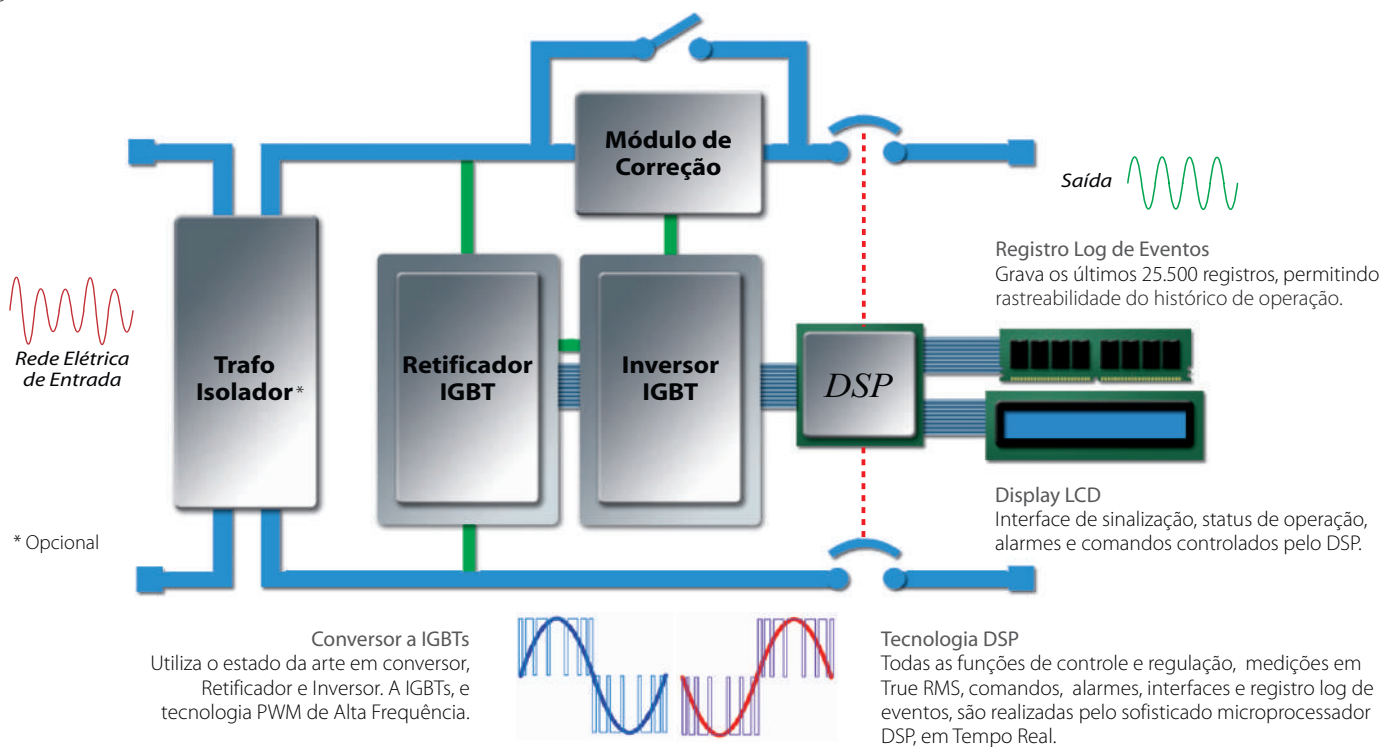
Módulo de Correção

Saída

Registro Log de Eventos
Grava os últimos 25.500 registros, permitindo rastreabilidade do histórico de operação.

Rede Elétrica de Entrada

Trafo Isolador*

Retificador IGBT

Inversor IGBT

DSP

Display LCD
Interface de sinalização, status de operação, alarmes e comandos controlados pelo DSP.

* Opcional

Conversor a IGBTs
Utiliza o estado da arte em conversor, Retificador e Inversor. A IGBTs, e tecnologia PWM de Alta Frequência.

Tecnologia DSP
Todas as funções de controle e regulação, medições em True RMS, comandos, alarmes, interfaces e registro log de eventos, são realizadas pelo sofisticado microprocessador DSP, em Tempo Real.